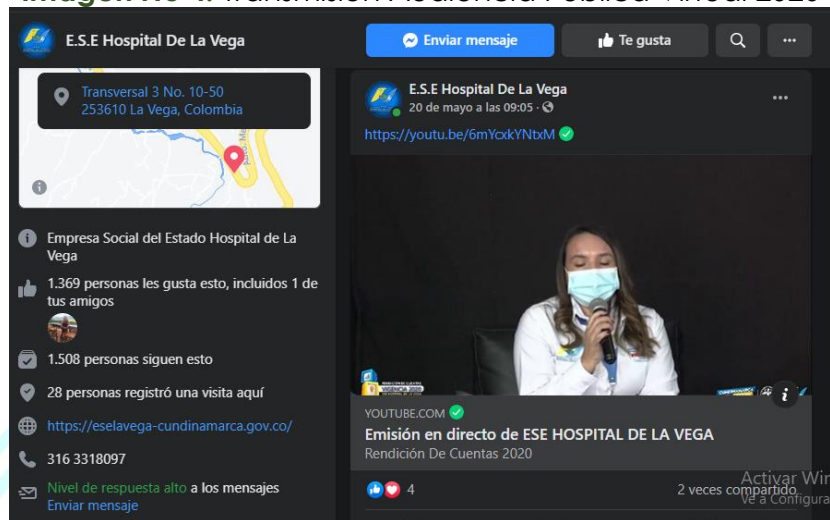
Imagen No 4. Transmisión Audiencia Pública Virtual 2020

E.S.E Hospital De La Vega

Enviar mensaje

Te gusta

Transversal 3 No. 10-50
253610 La Vega, Colombia

Empresa Social del Estado Hospital de La Vega

1.369 personas les gusta esto, incluidos 1 de tus amigos

1.508 personas siguen esto

28 personas registró una visita aquí

https://eselavega-cundinamarca.gov.co/

316 3318097

Nivel de respuesta alto a los mensajes

Enviar mensaje

E.S.E Hospital De La Vega
20 de mayo a las 09:05 ·

https://youtu.be/6mYcxkYNtxM

YOUTUBE.COM

Emisión en directo de ESE HOSPITAL DE LA VEGA

Rendición De Cuentas 2020

4

2 veces compartido

Activar Win
Ve a Configura